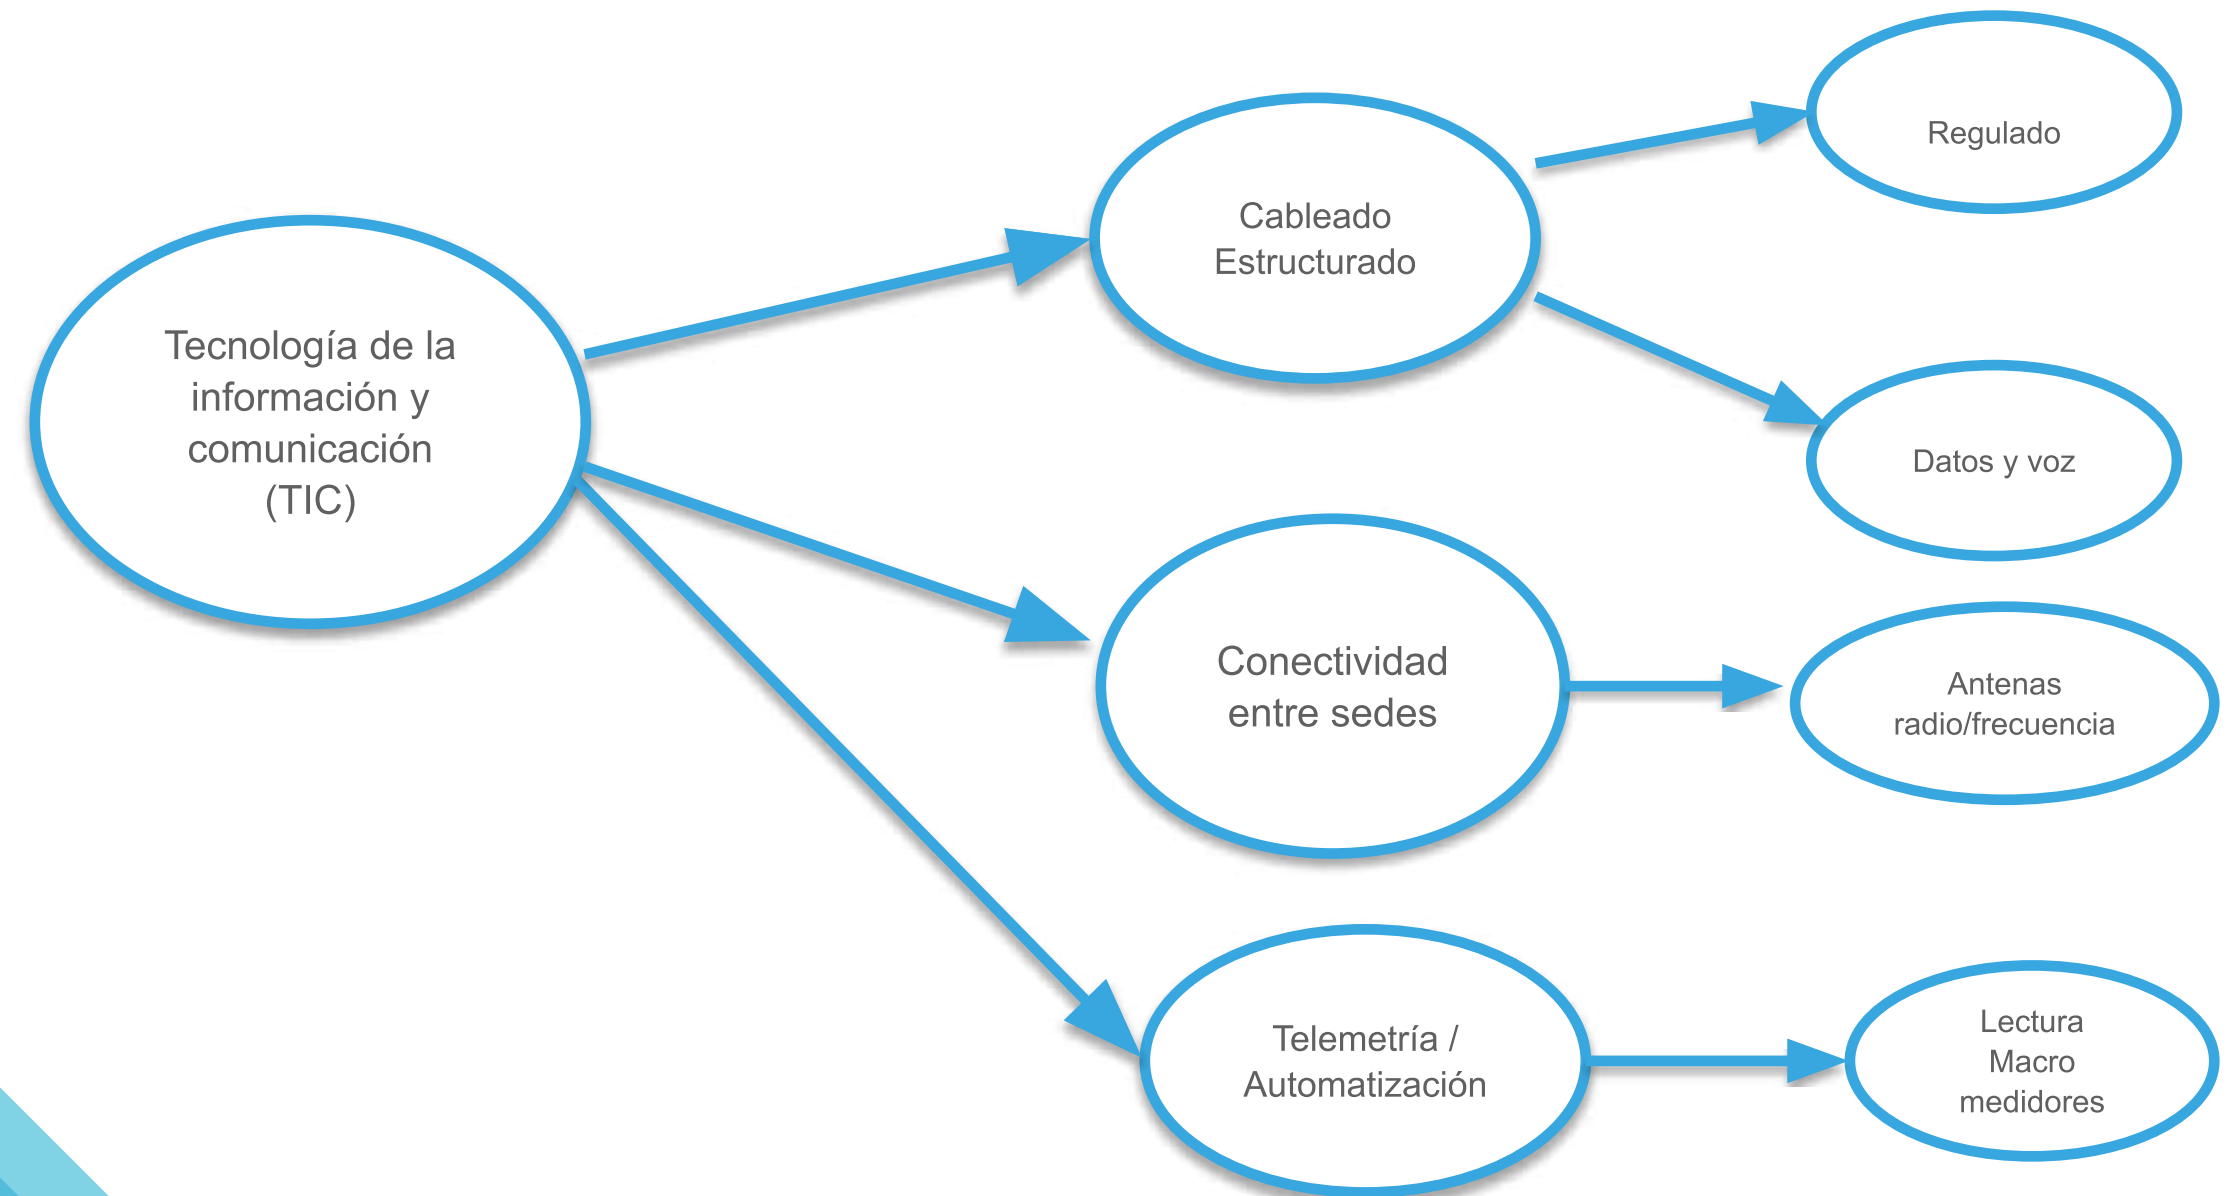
Tecnología de la información y comunicación (TIC)

Cableado Estructurado

Regulado

Datos y voz

Conectividad entre sedes

Antenas radio/frecuencia

Telemetría / Automatización

Lectura Macro medidores